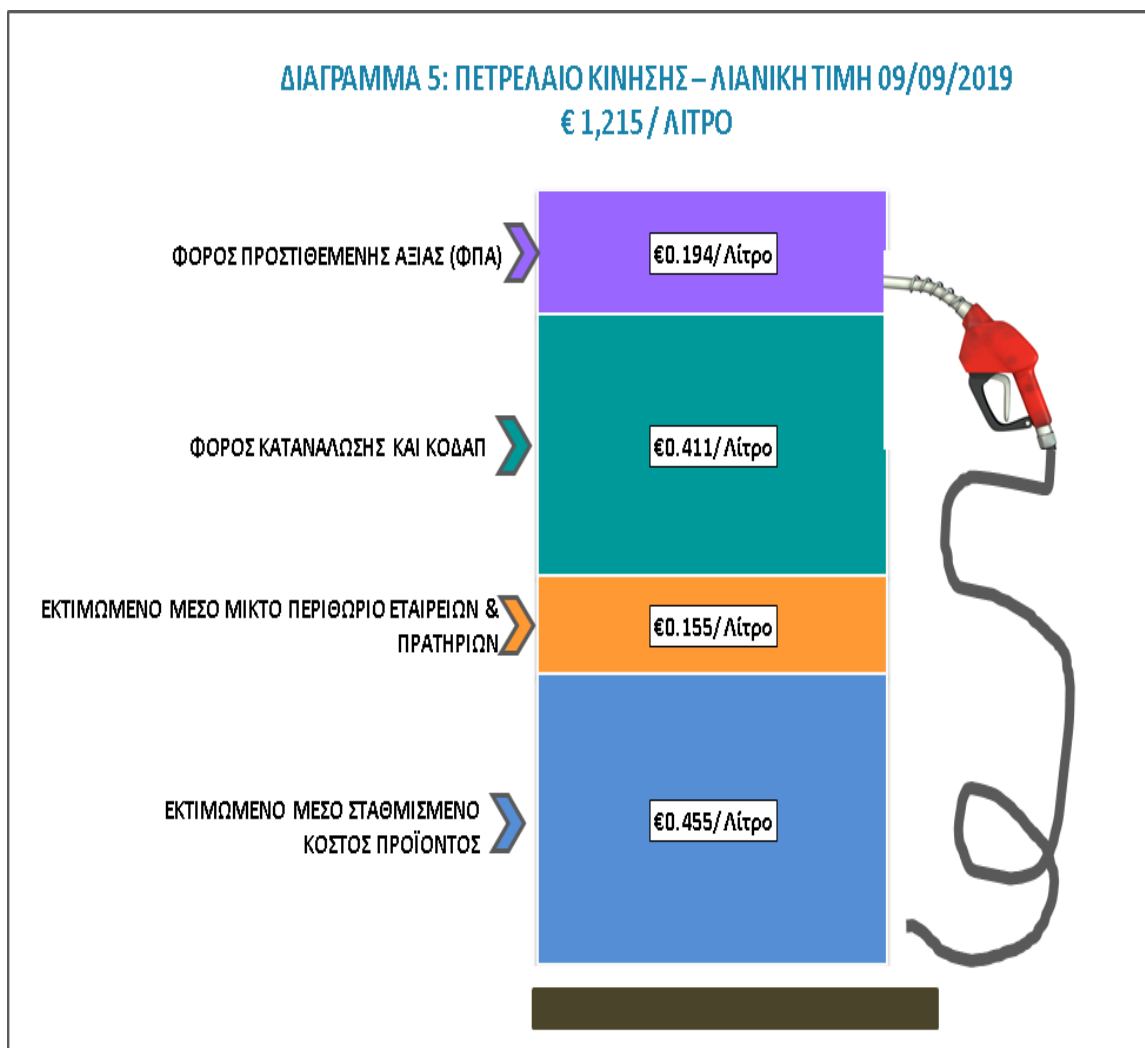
ΔΙΑΓΡΑΜΜΑ 5: ΠΕΤΡΕΛΑΙΟ ΚΙΝΗΣΗΣ – ΛΙΑΝΙΚΗ ΤΙΜΗ 09/09/2019
€ 1,215 / ΛΙΤΡΟ

ΦΟΡΟΣ ΠΡΟΣΤΙΘΕΜΕΝΗΣ ΑΞΙΑΣ (ΦΠΑ)

€0.194/ Λίτρο

ΦΟΡΟΣ ΚΑΤΑΝΑΛΩΣΗΣ ΚΑΙ ΚΟΔΑΠ

€0.411/ Λίτρο

ΕΚΤΙΜΩΜΕΝΟ ΜΕΣΟ ΜΙΚΤΟ ΠΕΡΙΘΩΡΙΟ ΕΤΑΙΡΕΙΩΝ & ΠΡΑΤΗΡΙΩΝ

€0.155/ Λίτρο

ΕΚΤΙΜΩΜΕΝΟ ΜΕΣΟ ΣΤΑΘΜΙΣΜΕΝΟ ΚΟΣΤΟΣ ΠΡΟΪΟΝΤΟΣ

€0.455/ Λίτρο